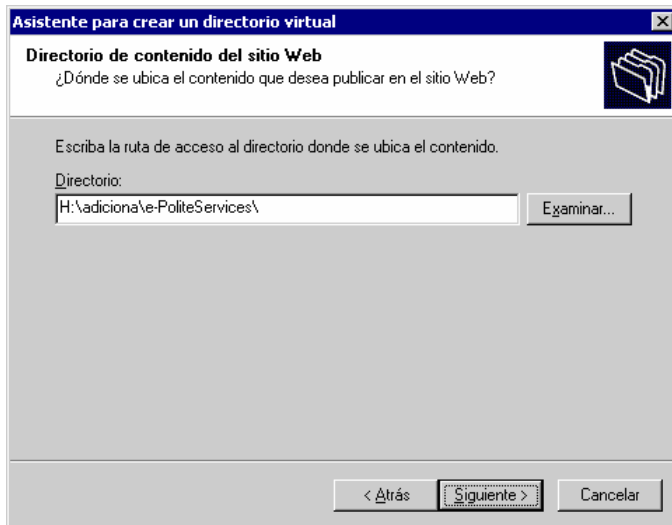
Asistente para crear un directorio virtual

Directorio de contenido del sitio Web

¿Dónde se ubica el contenido que desea publicar en el sitio Web?

Escriba la ruta de acceso al directorio donde se ubica el contenido.

Directorio:

H:\adiciona\e-PoliteServices\

Examinar...

< Atrás

Siguiente >

Cancelar